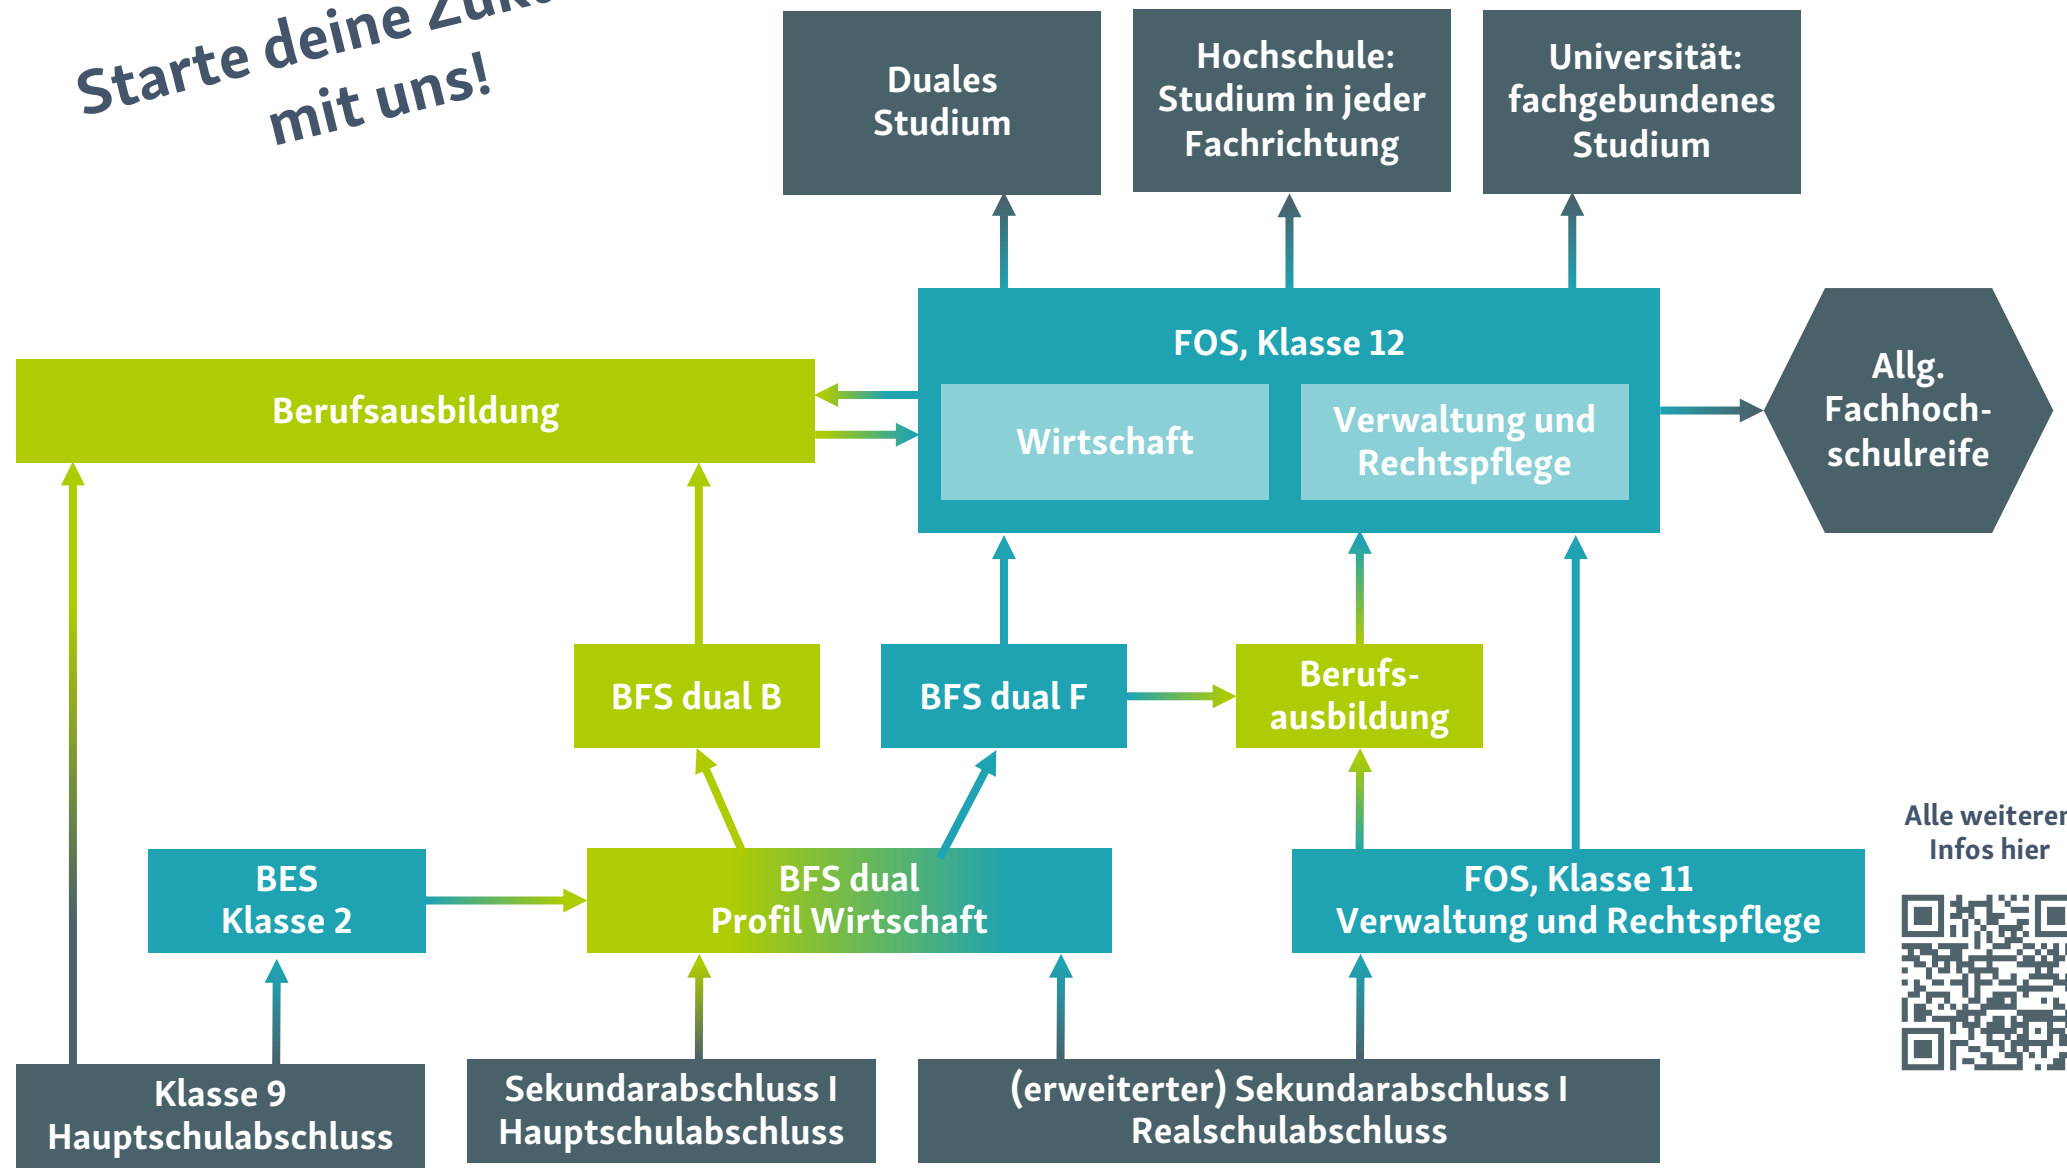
Starte deine Zuk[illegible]
mit uns!

Duales Studium

Hochschule: Studium in jeder Fachrichtung

Universität: fachgebundenes Studium

FOS, Klasse 12

Wirtschaft

Verwaltung und Rechtspflege

Berufsausbildung

Allg. Fachhochschulreife

BFS dual B

BFS dual F

Berufsausbildung

BES Klasse 2

BFS dual Profil Wirtschaft

FOS, Klasse 11 Verwaltung und Rechtspflege

Alle weiteren Infos hier

Klasse 9 Hauptschulabschluss

Sekundarabschluss I Hauptschulabschluss

(erweiterter) Sekundarabschluss I Realschulabschluss